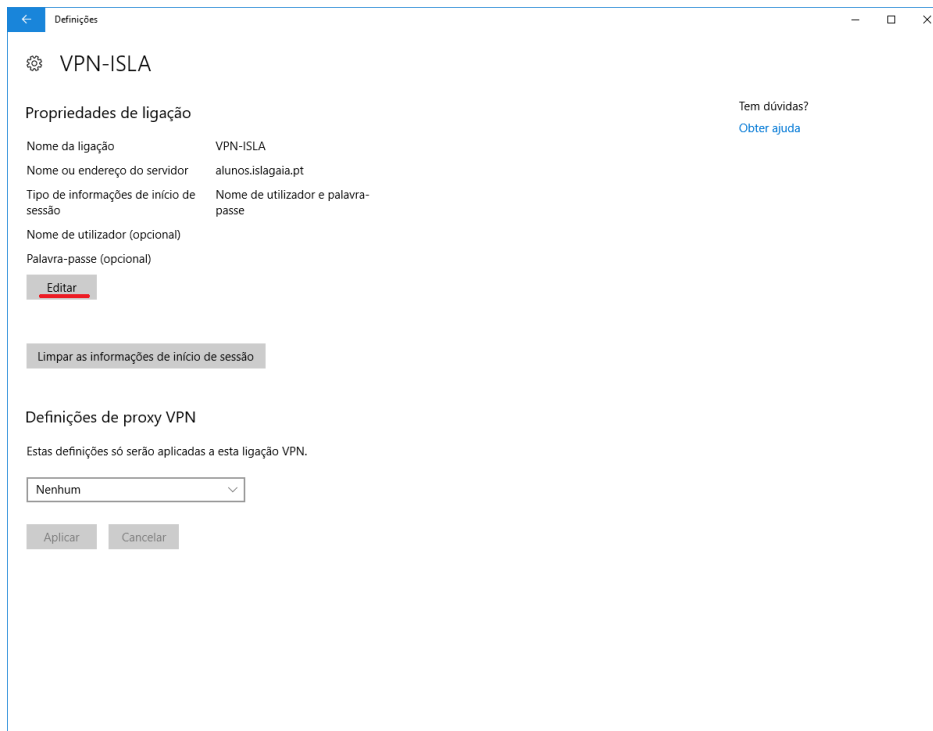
Definições

VPN-ISLA

Propriedades de ligação

Nome da ligação VPN-ISLA

Nome ou endereço do servidor alunos.islagaia.pt

Tipo de informações de início de sessão Nome de utilizador e palavra-passe

Nome de utilizador (opcional)

Palavra-passe (opcional)

Editar

Limpar as informações de início de sessão

Definições de proxy VPN

Estas definições só serão aplicadas a esta ligação VPN.

Nenhum

Aplicar Cancelar

Tem dúvidas?

Obter ajuda